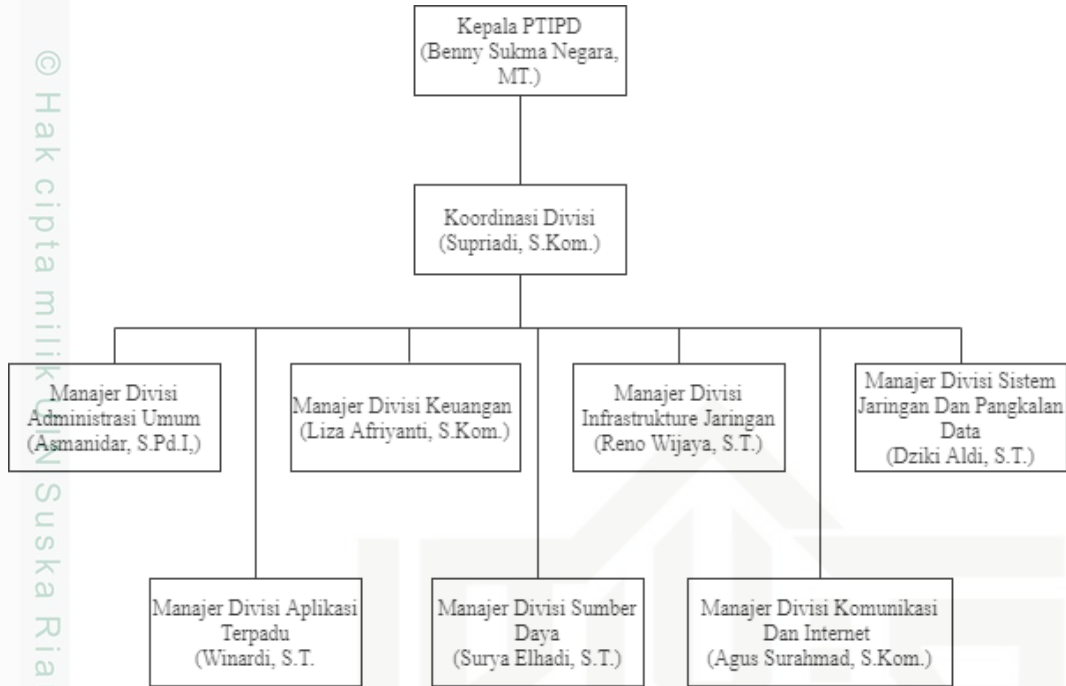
© Hak cipta milik UIN Suska Ria

Kepala PTIPD (Benny Sukma Negara, MT.)

Koordinasi Divisi (Supriadi, S.Kom.)

Manajer Divisi Administrasi Umum (Asmanidar, S.Pd.I,)

Manajer Divisi Keuangan (Liza Afriyanti, S.Kom.)

Manajer Divisi Infrastrukture Jaringan (Reno Wijaya, S.T.)

Manajer Divisi Sistem Jaringan Dan Pangkalan Data (Dziki Aldi, S.T.)

Manajer Divisi Aplikasi Terpadu (Winardi, S.T.

Manajer Divisi Sumber Daya (Surya Elhadi, S.T.)

Manajer Divisi Komunikasi Dan Internet (Agus Surahmad, S.Kom.)